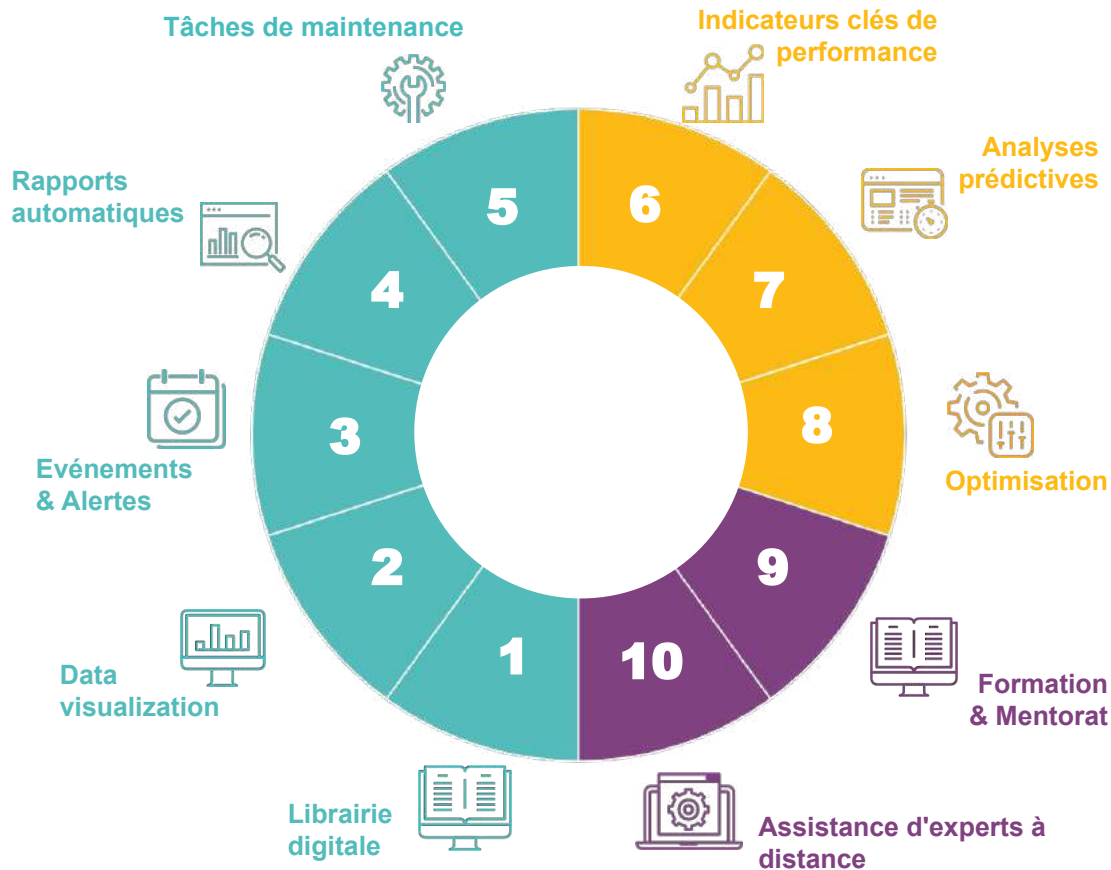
Tâches de maintenance

Indicateurs clés de performance

Rapports automatiques

5

6

Analyses prédictives

4

7

3

8

Evénements & Alertes

Optimisation

2

9

1

10

Data visualization

Formation & Mentorat

Librairie digitale

Assistance d'experts à distance